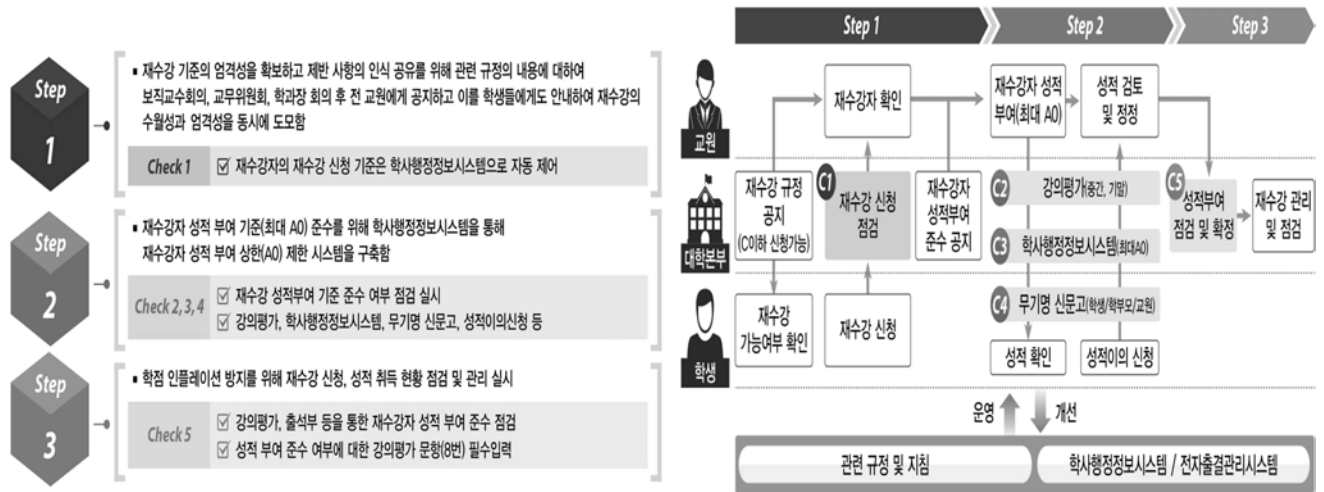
Step 1

▪ 재수강 기준의 엄격성을 확보하고 제반 사항의 인식 공유를 위해 관련 규정의 내용에 대하여 보직교수회의, 교무위원회, 학과장 회의 후 전 교원에게 공지하고 이를 학생들에게도 안내하여 재수강의 수월성과 엄격성을 동시에 도모함

Check 1 ☑ 재수강자의 재수강 신청 기준은 학사행정정보시스템으로 자동 제어

Step 2

▪ 재수강자 성적 부여 기준(최대 A0) 준수를 위해 학사행정정보시스템을 통해 재수강자 성적 부여 상한(A0) 제한 시스템을 구축함

Check 2, 3, 4 ☑ 재수강 성적부여 기준 준수 여부 점검 실시
☑ 강의평가, 학사행정정보시스템, 무기명 신문고, 성적이의신청 등

Step 3

▪ 학점 인플레이션 방지를 위해 재수강 신청, 성적 취득 현황 점검 및 관리 실시

Check 5 ☑ 강의평가, 출석부 등을 통한 재수강자 성적 부여 준수 점검
☑ 성적 부여 준수 여부에 대한 강의평가 문항(8번) 필수입력

Step 1 Step 2 Step 3

교원
대학본부
학생

재수강자 확인
재수강자 성적 부여(최대 A0)
성적 검토 및 정정
재수강 규정 공지 (C이하 신청가능)
C1 재수강 신청 점검
재수강자 성적부여 준수 공지
C2 강의평가(중간, 기말)
C3 학사행정정보시스템(최대A0)
C5 성적부여 점검 및 확정
재수강 관리 및 점검
재수강 가능여부 확인
재수강 신청
C4 무기명 신문고(학생/학부모/교원)
성적 확인
성적이의 신청

운영 개선

관련 규정 및 지침
학사행정정보시스템 / 전자출결관리시스템